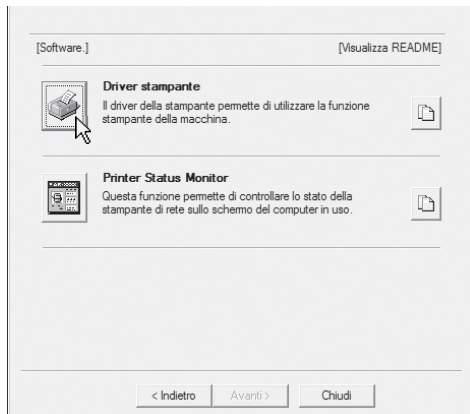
[Software.]

[Visualizza README]

Driver stampante
Il driver della stampante permette di utilizzare la funzione stampante della macchina.

Printer Status Monitor
Questa funzione permette di controllare lo stato della stampante di rete sullo schermo del computer in uso.

< Indietro

Avanti >

Chiudi